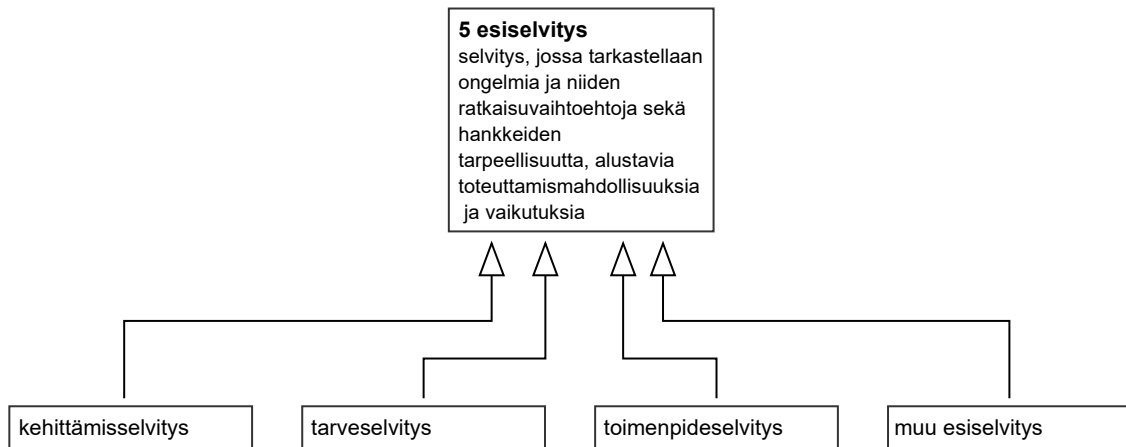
**5 esiselvitys**
selvitys, jossa tarkastellaan ongelmia ja niiden ratkaisuvaihtoehtoja sekä hankkeiden tarpeellisuutta, alustavia toteuttamismahdollisuuksia ja vaikutuksia

kehittämisselvitys

tarveselvitys

toimenpideselvitys

muu esiselvitys